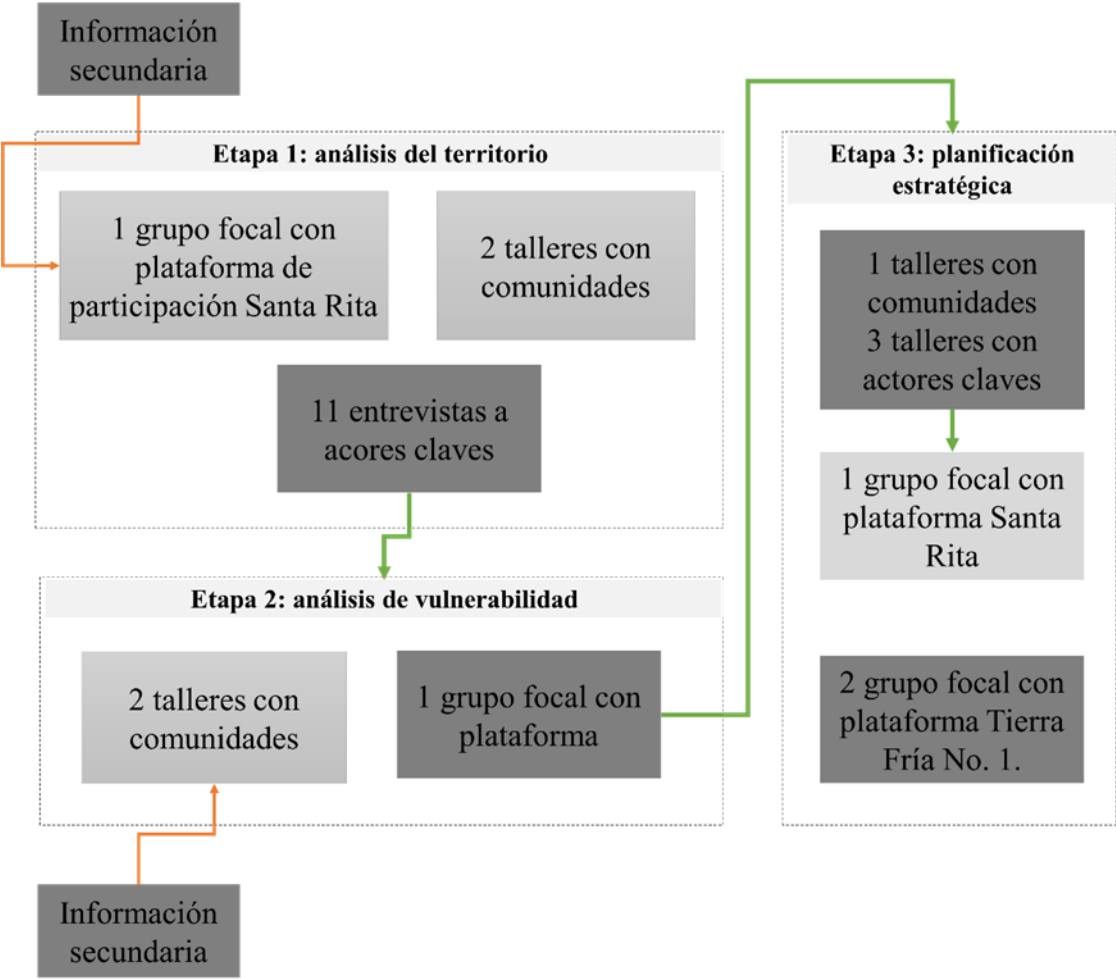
Información secundaria

Etapa 1: análisis del territorio

1 grupo focal con plataforma de participación Santa Rita

2 talleres con comunidades

11 entrevistas a acores claves

Etapa 2: análisis de vulnerabilidad

2 talleres con comunidades

1 grupo focal con plataforma

Información secundaria

Etapa 3: planificación estratégica

1 talleres con comunidades
3 talleres con actores claves

1 grupo focal con plataforma Santa Rita

2 grupo focal con plataforma Tierra Fría No. 1.